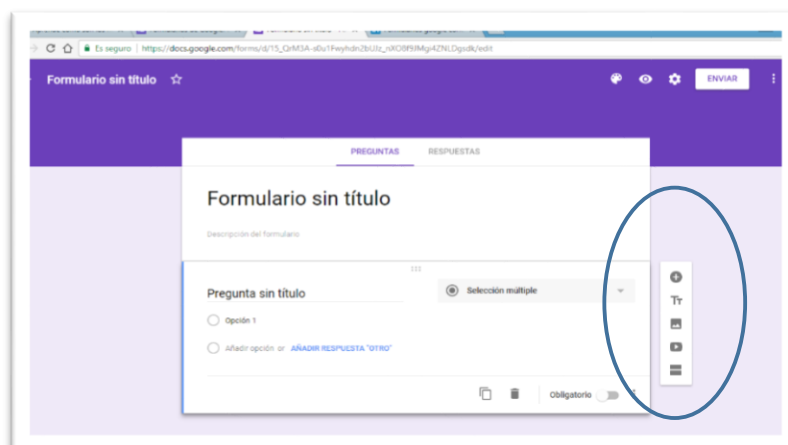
Es seguro | https://docs.google.com/forms/d/15_QrM3A-s0u1Fwyhdn2bUJz_nXO8f9lMgi4ZNLDgsdk/edit

Formulario sin título

ENVIAR

PREGUNTAS RESPUESTAS

Formulario sin título

Descripción del formulario

Pregunta sin título

Selección múltiple

Opción 1

Añadir opción o AÑADIR RESPUESTA "OTRO"

Obligatorio